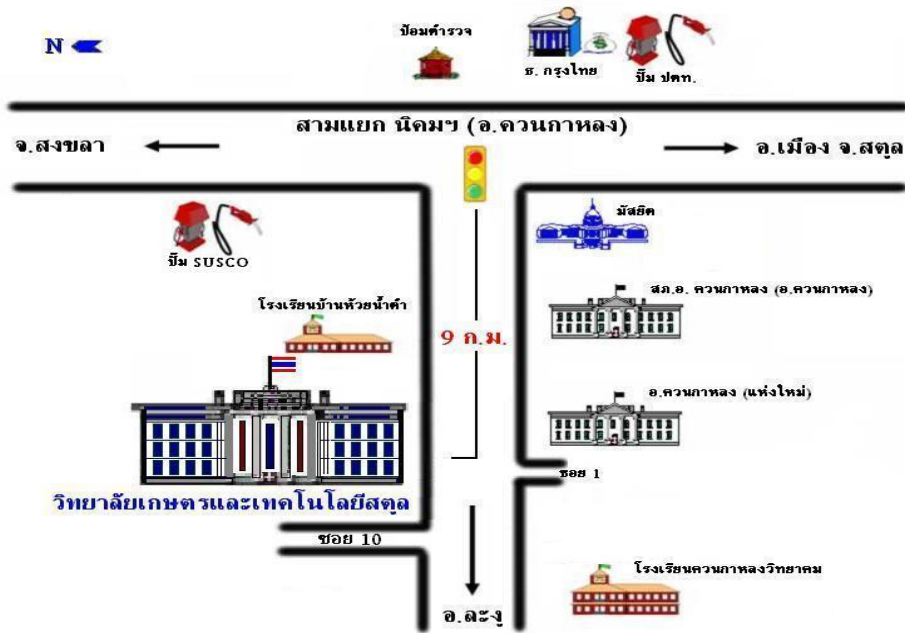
N

ป้อมตำรวจ

ธ. กรุงไทย

ปั๊ม ปตท.

สามแยก นิคมฯ (อ.ควนกาหลง)

จ.สงขลา

อ.เมือง จ.สตูล

ปั๊ม SUSCO

มัสยิด

โรงเรียนบ้านห้วยน้ำดำ

สภ.อ. ควนกาหลง (อ.ควนกาหลง)

9 ก.ม.

อ.ควนกาหลง (แห่งใหม่)

ซอย 1

วิทยาลัยเกษตรและเทคโนโลยีสตูล

ซอย 10

โรงเรียนควนกาหลงวิทยาคม

อ.ละงู